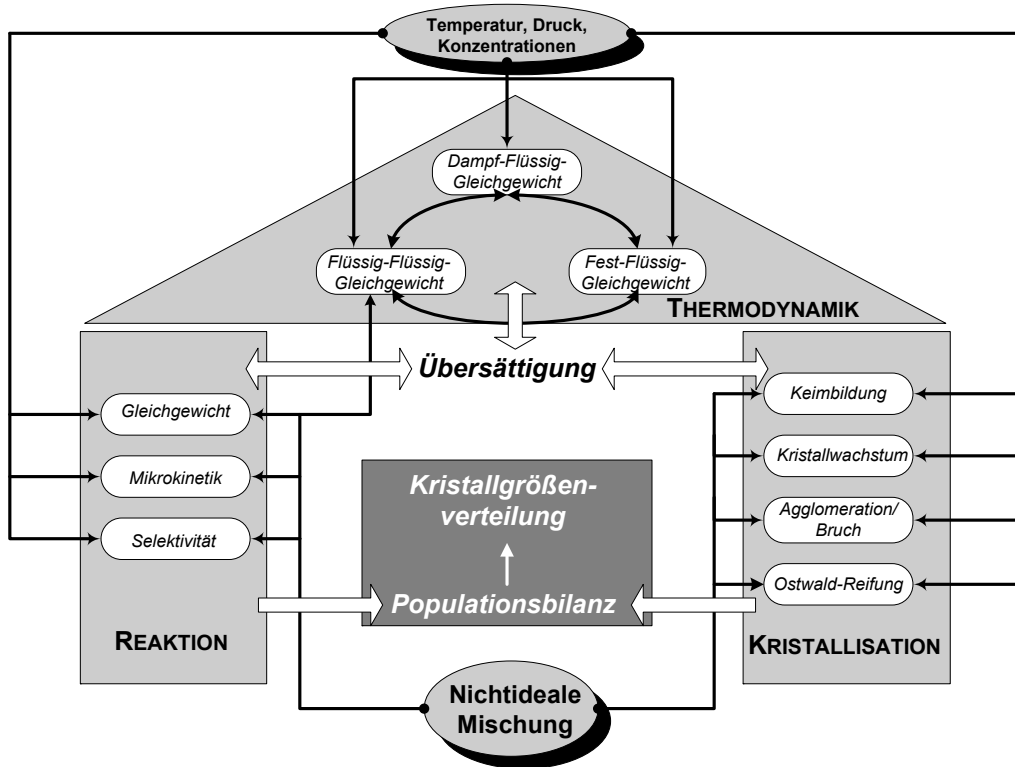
Temperatur, Druck, Konzentrationen

Dampf-Flüssig-Gleichgewicht

Flüssig-Flüssig-Gleichgewicht

Fest-Flüssig-Gleichgewicht

THERMODYNAMIK

Übersättigung

Gleichgewicht

Mikrokinetik

Selektivität

REAKTION

Kristallgrößenverteilung

Populationsbilanz

Keimbildung

Kristallwachstum

Agglomeration/ Bruch

Ostwald-Reifung

KRISTALLISATION

Nichtideale Mischung